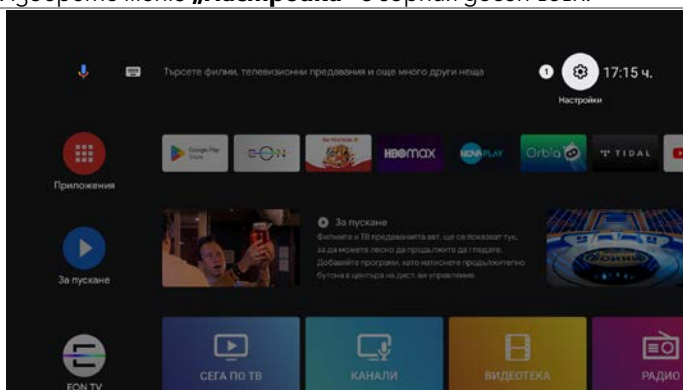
Изберете меню „Настройки" в горния десен ъгъл.

Търсете филми, телевизионни предавания и още много други неща

1

17:15 ч.

Настройки

Приложения

Google Play Store

EON

HBO max

NOVA PLAY

Orbia

TIDAL

За пускане

Филмите и ТВ предаванията ви, ще се показват тук, за да можете лесно да продължите да гледате. Добавяйте програми, като натиснете продължително бутона в центъра на дист. ви управление.

За пускане

EON TV

СЕГА ПО ТВ

КАНАЛИ

ВИДЕОТЕКА

РАДИО